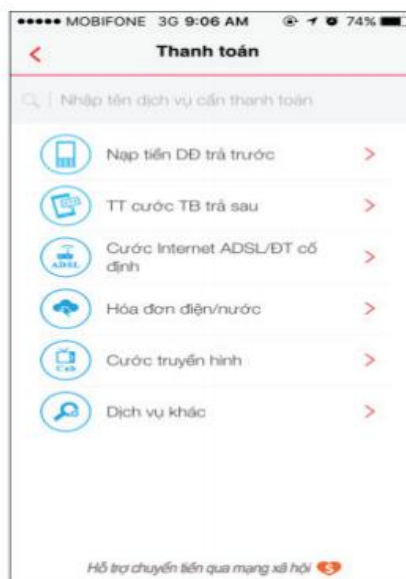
●●●●● MOBIFONE 3G 9:06 AM 74%

<

Thanh toán

Nhập tên dịch vụ cần thanh toán

Nạp tiền DĐ trả trước >

TT cước TB trả sau >

ADSL

Cước Internet ADSL/ĐT cố định >

Hóa đơn điện/nước >

Cab

Cước truyền hình >

Dịch vụ khác >

Hỗ trợ chuyển tiền qua mạng xã hội